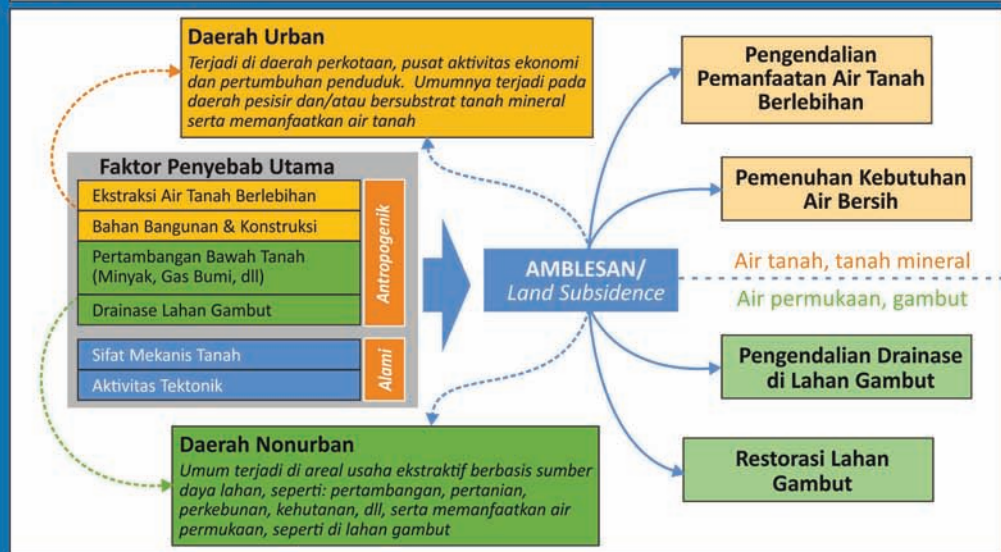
**Daerah Urban**
*Terjadi di daerah perkotaan, pusat aktivitas ekonomi dan pertumbuhan penduduk. Umumnya terjadi pada daerah pesisir dan/atau bersubstrat tanah mineral serta memanfaatkan air tanah*

**Faktor Penyebab Utama**

Ekstraksi Air Tanah Berlebihan
Bahan Bangunan & Konstruksi
Pertambangan Bawah Tanah (Minyak, Gas Bumi, dll)
Drainase Lahan Gambut

Antropogenik

Sifat Mekanis Tanah
Aktivitas Tektonik

Alami

AMBLESAN/
*Land Subsidence*

**Pengendalian Pemanfaatan Air Tanah Berlebihan**

**Pemenuhan Kebutuhan Air Bersih**

Air tanah, tanah mineral

Air permukaan, gambut

**Pengendalian Drainase di Lahan Gambut**

**Restorasi Lahan Gambut**

**Daerah Nonurban**
*Umum terjadi di areal usaha ekstraktif berbasis sumber daya lahan, seperti: pertambangan, pertanian, perkebunan, kehutanan, dll, serta memanfaatkan air permukaan, seperti di lahan gambut*